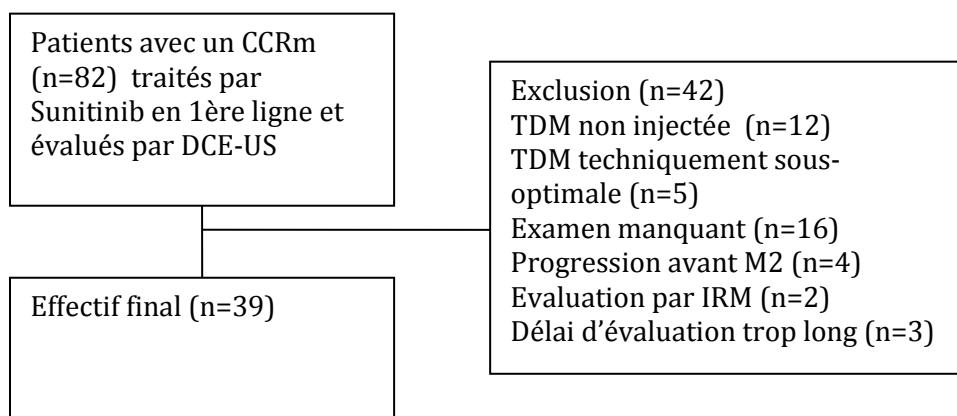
Patients avec un CCRm (n=82) traités par Sunitinib en 1ère ligne et évalués par DCE-US

Exclusion (n=42)
TDM non injectée (n=12)
TDM techniquement sous-optimale (n=5)
Examen manquant (n=16)
Progression avant M2 (n=4)
Evaluation par IRM (n=2)
Délai d'évaluation trop long (n=3)

Effectif final (n=39)